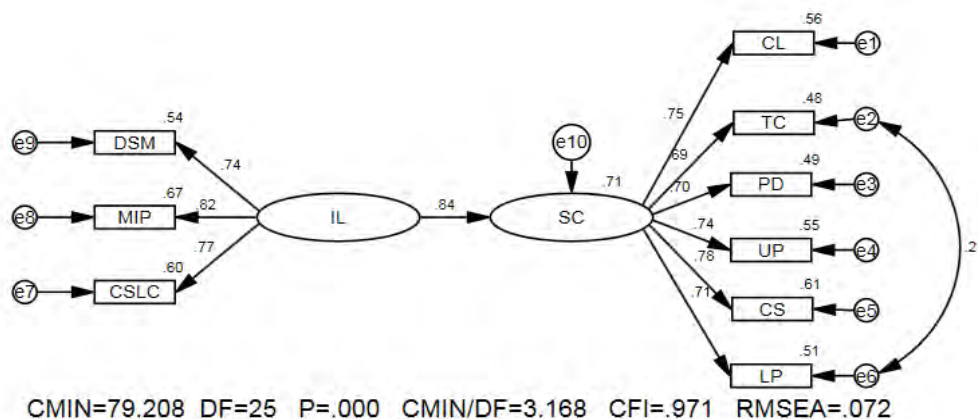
.56
CL
e1
.75
.48
TC
e2
.69
e10
.71
.49
PD
e3
.70
.54
DSM
e9
.74
.67
MIP
e8
.82
IL
.84
SC
.74
.55
UP
e4
.2
.78
.77
.60
CSLC
e7
.61
CS
e5
.71
.51
LP
e6

CMIN=79.208 DF=25 P=.000 CMIN/DF=3.168 CFI=.971 RMSEA=.072